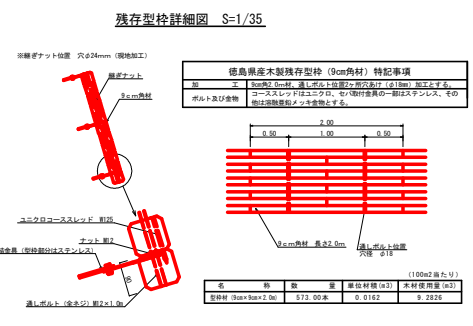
残存型枠詳細図　S=1/35

※継ぎナット位置　穴φ24mm（現地加工）

継ぎナット

9cm角材

ユニクロコーススレッド　Ｍ125

ナット　Ｍ12

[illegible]金具（型枠部分はステンレス）

通しボルト（全ネジ）Ｍ12×1.0ｍ

徳島県産木製残存型枠（9cm角材）特記事項

| 加　　工 | 9cm角2.0ｍ材。通しボルト位置2ヶ所穴あけ（φ18mm）加工とする。 |
|---|---|
| ボルト及び金物 | コーススレッドはユニクロ、セパ取付金具の一部はステンレス、その他は溶融亜鉛メッキ金物とする。 |

2.00
0.50　1.00　0.50

9cm角材　長さ2.0ｍ

通しボルト位置
穴径　φ18

（100ｍ2当たり）

| 名　　称 | 数　　量 | 単位材積（m3） | 木材使用量（m3） |
|---|---|---|---|
| 型枠材（9cm×9cm×2.0ｍ） | 573.00本 | 0.0162 | 9.2826 |